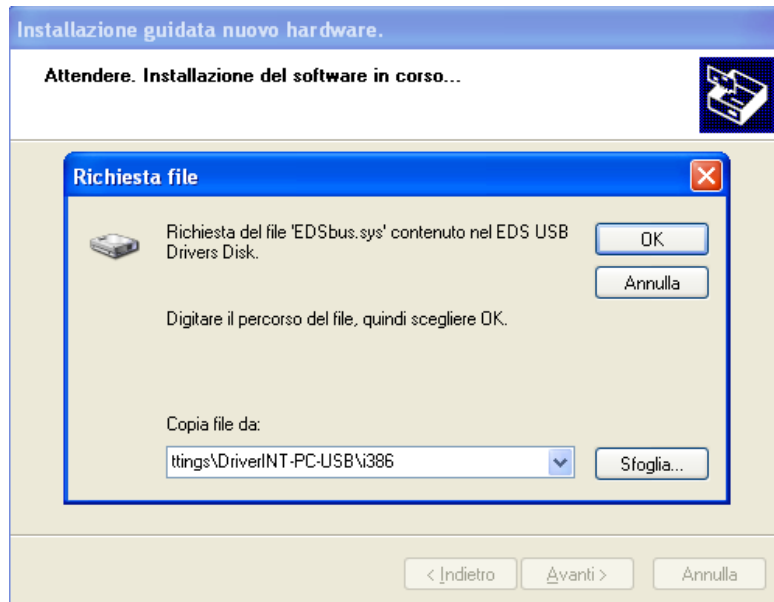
Installazione guidata nuovo hardware.

Attendere. Installazione del software in corso...

Richiesta file

Richiesta del file 'EDSbus.sys' contenuto nel EDS USB Drivers Disk.

OK

Annulla

Digitare il percorso del file, quindi scegliere OK.

Copia file da:

ttings\DriverINT-PC-USB\i386

Sfoglia...

< Indietro

Avanti >

Annulla